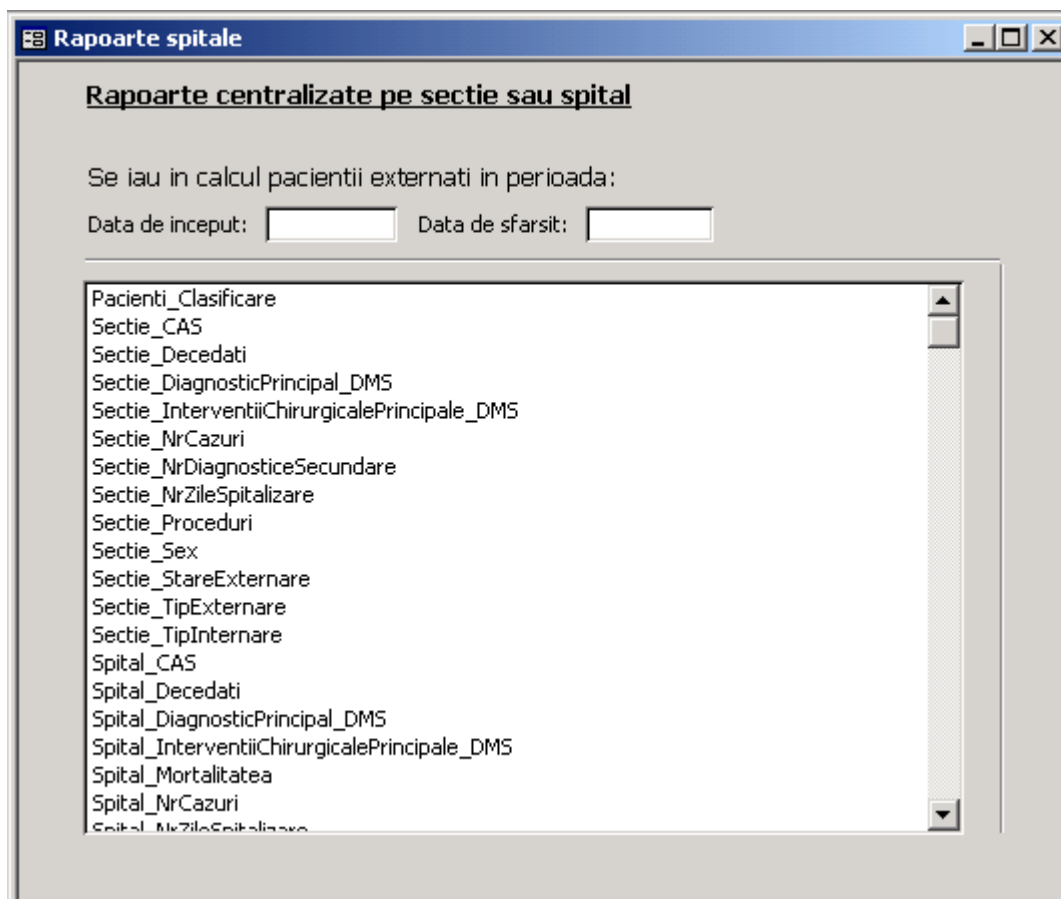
Rapoarte spitale

Rapoarte centralizate pe sectie sau spital

Se iau in calcul pacientii externati in perioada:

Data de inceput: Data de sfarsit:

Pacienti_Clasificare
Sectie_CAS
Sectie_Decedati
Sectie_DiagnosticPrincipal_DMS
Sectie_InterventiiChirurgicalePrincipale_DMS
Sectie_NrCazuri
Sectie_NrDiagnosticeSecundare
Sectie_NrZileSpitalizare
Sectie_Proceduri
Sectie_Sex
Sectie_StareExternare
Sectie_TipExternare
Sectie_TipInternare
Spital_CAS
Spital_Decedati
Spital_DiagnosticPrincipal_DMS
Spital_InterventiiChirurgicalePrincipale_DMS
Spital_Mortalitatea
Spital_NrCazuri
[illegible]